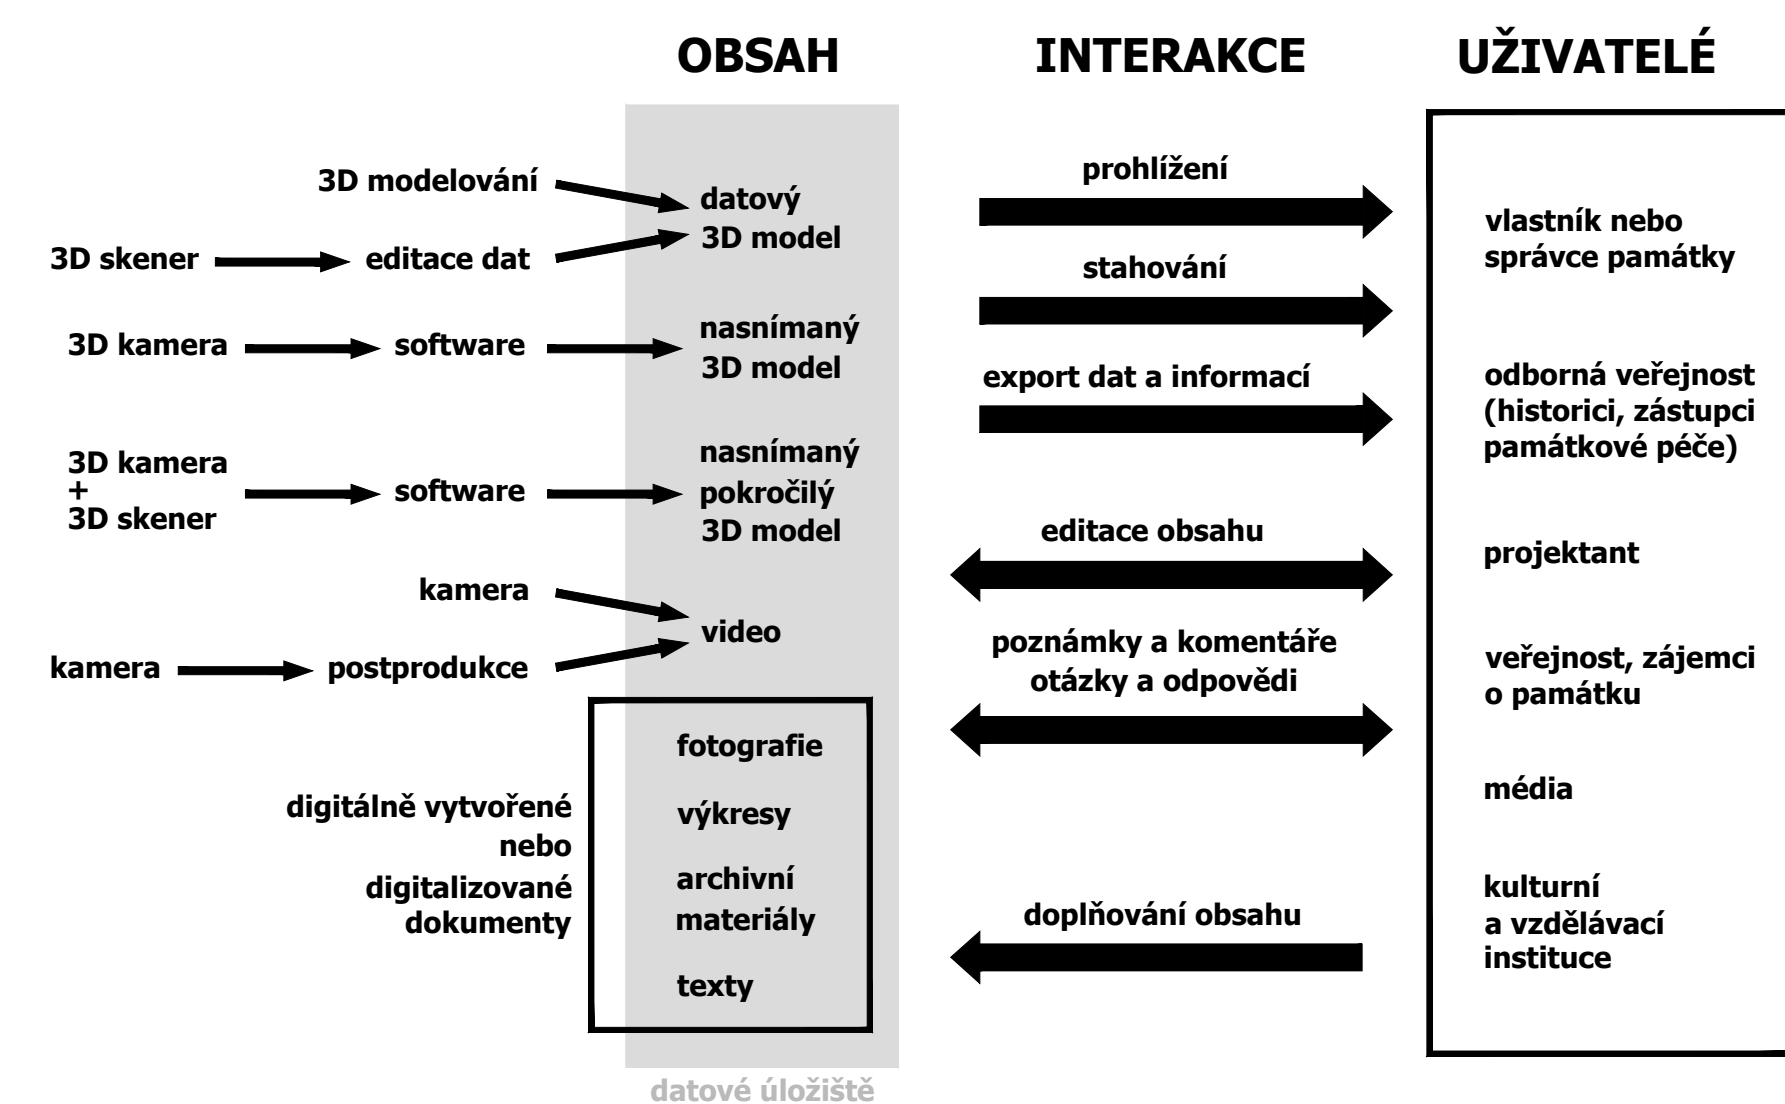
OBSAH

INTERAKCE

UŽIVATELÉ

3D modelování

3D skener

editace dat

datový 3D model

3D kamera

software

nasnímaný 3D model

3D kamera + 3D skener

software

nasnímaný pokročilý 3D model

kamera

kamera

postprodukce

video

fotografie

výkresy

archivní materiály

texty

digitálně vytvořené nebo digitalizované dokumenty

datové úložiště

prohlížení

stahování

export dat a informací

editace obsahu

poznámky a komentáře otázky a odpovědi

doplňování obsahu

vlastník nebo správce památky

odborná veřejnost (historici, zástupci památkové péče)

projektant

veřejnost, zájemci o památku

média

kulturní a vzdělávací instituce